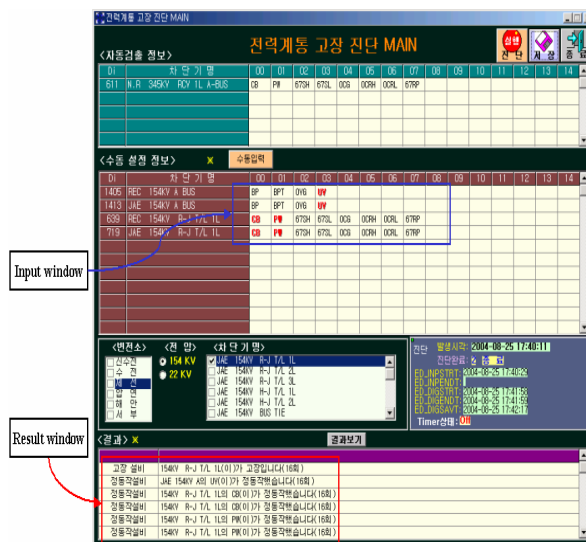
전력계통 고장 진단 MAIN

전력계통 고장 진단 MAIN

설비 진단 시작 종

<자동검출 정보>

| DI | 차 단 기 명 | 00 | 01 | 02 | 03 | 04 | 05 | 06 | 07 | 08 | 09 | 10 | 11 | 12 | 13 | 14 |
|---|---|---|---|---|---|---|---|---|---|---|---|---|---|---|---|---|
| 611 | N.R 345KV RCV 1L A-BUS | CB | PW | 67SH | 67SL | OCG | OCRH | OCRL | 67RP | | | | | | | |

<수동 설정 정보> X 수동입력

| DI | 차 단 기 명 | 00 | 01 | 02 | 03 | 04 | 05 | 06 | 07 | 08 | 09 | 10 | 11 | 12 | 13 | 14 |
|---|---|---|---|---|---|---|---|---|---|---|---|---|---|---|---|---|
| 1405 | REC 154KV A BUS | BP | BPT | OVG | UV | | | | | | | | | | | |
| 1413 | JAE 154KV A BUS | BP | BPT | OVG | UV | | | | | | | | | | | |
| 639 | REC 154KV R-J T/L 1L | CB | PW | 67SH | 67SL | OCG | OCRH | OCRL | 67RP | | | | | | | |
| 719 | JAE 154KV R-J T/L 1L | CB | PW | 67SH | 67SL | OCG | OCRH | OCRL | 67RP | | | | | | | |

Input window

<변전소> 신수전 수 전 제 전 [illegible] 신 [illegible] 안 서 부

<전 압> 154 KV 22 KV

<차 단 기 명> JAE 154KV R-J T/L 1L JAE 154KV R-J T/L 2L JAE 154KV R-J T/L 3L JAE 154KV H-J T/L 1L JAE 154KV H-J T/L 2L JAE 154KV BUS TIE

진단 발생시각: 2004-08-25 17:40:11
진단완료: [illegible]
ED_INPSTRT: 2004-08-25 17:40:28
ED_INPENDT:
ED_DIGSTRT: 2004-08-25 17:41:56
ED_DIGSEND: 2004-08-25 17:41:59
ED_DIGSAVT: 2004-08-25 17:42:17
Timer상태: Off

Result window

<결과> X 결과보기

| 고장 설비 | 154KV R-J T/L 1L(이)가 고장입니다(16회) |
|---|---|
| 정동작설비 | JAE 154KV 서의 UV(이)가 정동작했습니다(16회) |
| 정동작설비 | 154KV R-J T/L 1L의 CB(이)가 정동작했습니다(16회) |
| 정동작설비 | 154KV R-J T/L 1L의 CB(이)가 정동작했습니다(16회) |
| 정동작설비 | 154KV R-J T/L 1L의 PW(이)가 정동작했습니다(16회) |
| 정동작설비 | 154KV R-J T/L 1L의 PW(이)가 정동작했습니다(16회) |